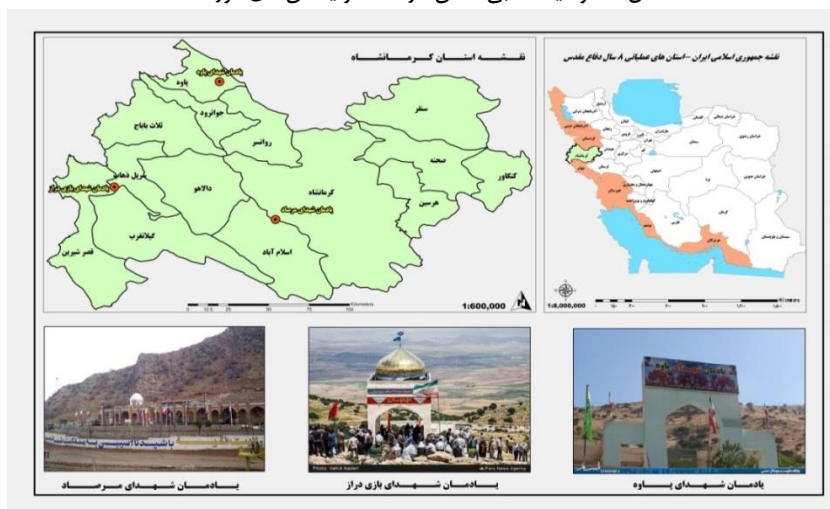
نقشه استان کرمانشاه

یادمان شهدای پاوه
پاوه
جوانرود
ثلاث باباجان
روانسر
سنقر
صحنه
کنگاور
هرسین
کرمانشاه
یادمان شهدای مرصاد
اسلام آباد
دالاهو
گیلانغرب
قصر شیرین
سرپل ذهاب
یادمان شهدای بازی دراز

1:600,000

نقشه جمهوری اسلامی ایران -استان های عملیاتی ۸ سال دفاع مقدس

1:8,000,000

یادمان شهدای مرصاد
یادمان شهدای بازی دراز
یادمان شهدای پاوه